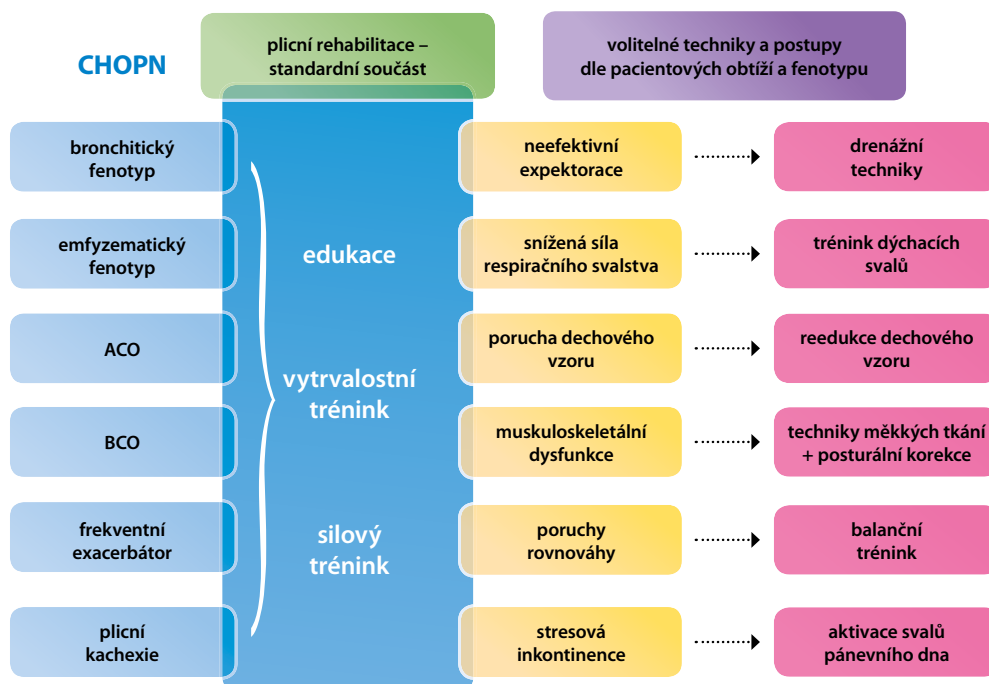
CHOPN

plicní rehabilitace – standardní součást

volitelné techniky a postupy dle pacientových obtíží a fenotypu

bronchitický fenotyp

emfyzematický fenotyp

ACO

BCO

frekventní exacerbátor

plicní kachexie

edukace

vytrvalostní trénink

silový trénink

neefektivní expektorace

snížená síla respiračního svalstva

porucha dechového vzoru

muskuloskeletální dysfunkce

poruchy rovnováhy

stresová inkontinence

drenážní techniky

trénink dýchacích svalů

reedukce dechového vzoru

techniky měkkých tkání + posturální korekce

balanční trénink

aktivace svalů pánevního dna